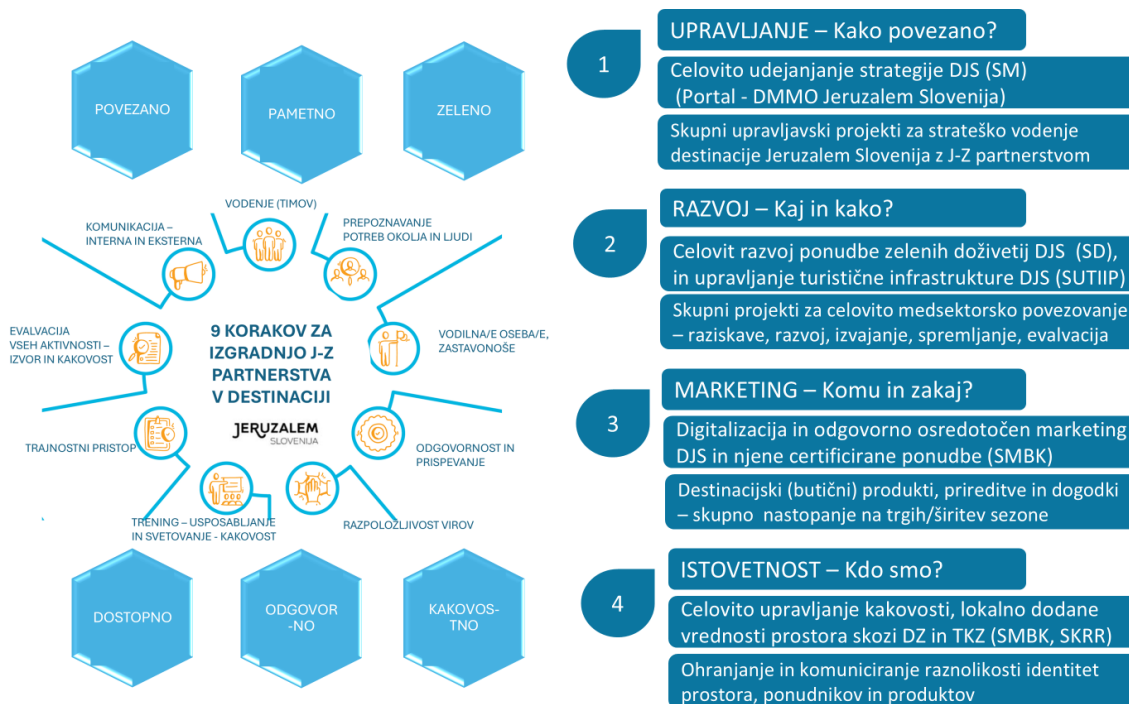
POVEZANO

PAMETNO

ZELENO

VODENJE (TIMOV)

KOMUNIKACIJA – INTERNA IN EKSTERNA

PREPOZNAVANJE POTREB OKOLJA IN LJUDI

EVALVACIJA VSEH AKTIVNOSTI – IZVOR IN KAKOVOST

9 KORAKOV ZA IZGRADNJO J-Z PARTNERSTVA V DESTINACIJI

JERUZALEM SLOVENIJA

VODILNA/E OSEBA/E, ZASTAVONOŠE

TRAJNOSTNI PRISTOP

ODGOVORNOST IN PRISPEVANJE

TRENING – USPOSABLJANJE IN SVETOVANJE - KAKOVOST

RAZPOLOŽLJIVOST VIROV

DOSTOPNO

ODGOVOR -NO

KAKOVOS- TNO

1

UPRAVLJANJE – Kako povezano?

Celovito udejanjanje strategije DJS (SM) (Portal - DMMO Jeruzalem Slovenija)

Skupni upravljavski projekti za strateško vodenje destinacije Jeruzalem Slovenija z J-Z partnerstvom

2

RAZVOJ – Kaj in kako?

Celovit razvoj ponudbe zelenih doživetij DJS (SD), in upravljanje turistične infrastrukture DJS (SUTIIP)

Skupni projekti za celovito medsektorsko povezovanje – raziskave, razvoj, izvajanje, spremljanje, evalvacija

3

MARKETING – Komu in zakaj?

Digitalizacija in odgovorno osredotočen marketing DJS in njene certificirane ponudbe (SMBK)

Destinacijski (butični) produkti, prireditve in dogodki – skupno nastopanje na trgih/širitev sezone

4

ISTOVETNOST – Kdo smo?

Celovito upravljanje kakovosti, lokalno dodane vrednosti prostora skozi DZ in TKZ (SMBK, SKRR)

Ohranjanje in komuniciranje raznolikosti identitet prostora, ponudnikov in produktov